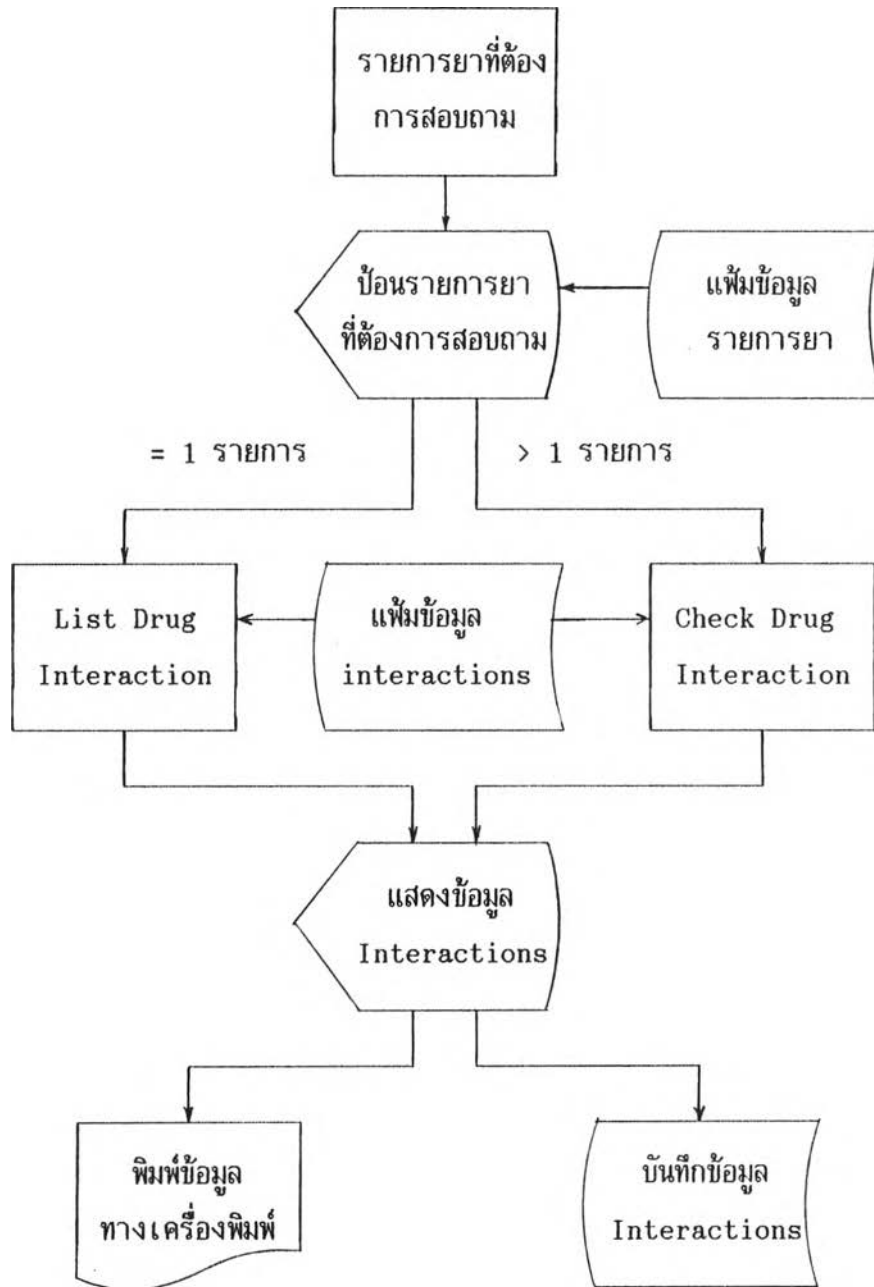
รายการยาที่ต้องการสอบถาม

ป้อนรายการยาที่ต้องการสอบถาม

แฟ้มข้อมูลรายการยา

= 1 รายการ

> 1 รายการ

List Drug Interaction

แฟ้มข้อมูล interactions

Check Drug Interaction

แสดงข้อมูล Interactions

พิมพ์ข้อมูลทางเครื่องพิมพ์

บันทึกข้อมูล Interactions